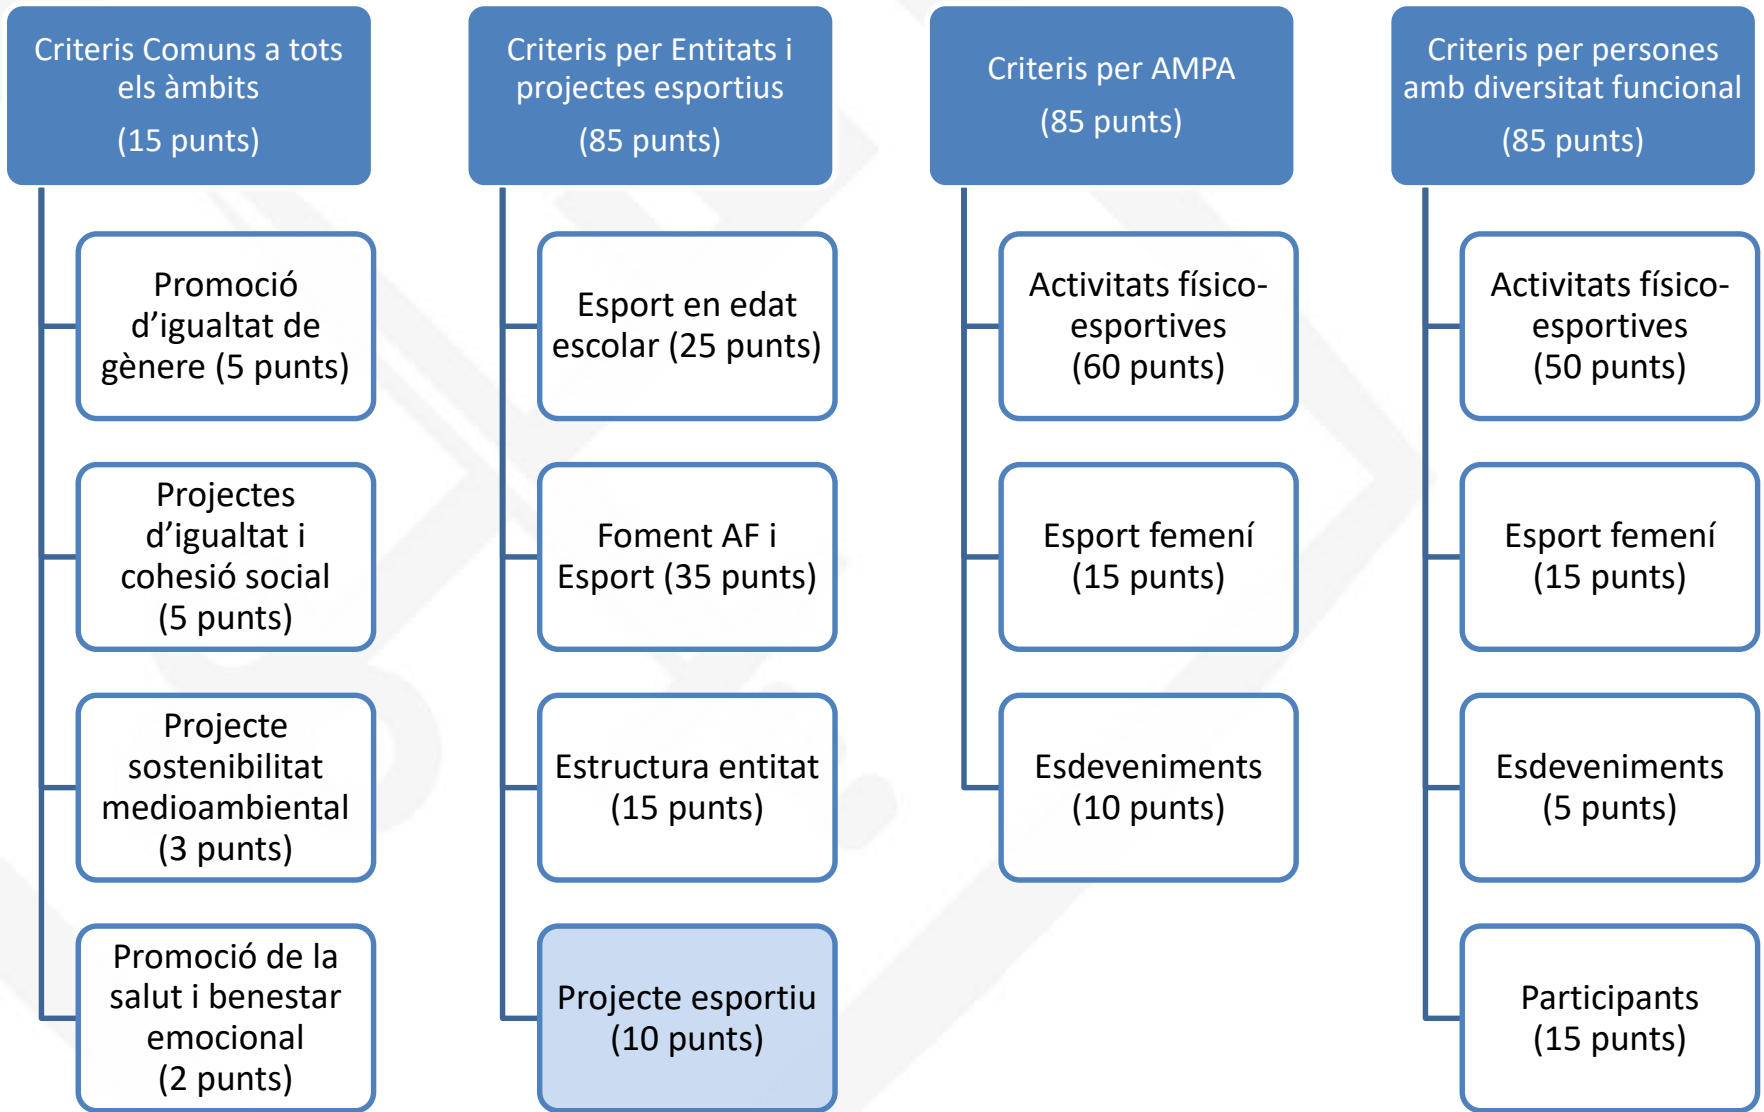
Criteris Comuns a tots els àmbits
(15 punts)

Promoció d'igualtat de gènere (5 punts)

Projectes d'igualtat i cohesió social (5 punts)

Projecte sostenibilitat medioambiental (3 punts)

Promoció de la salut i benestar emocional (2 punts)

Criteris per Entitats i projectes esportius
(85 punts)

Esport en edat escolar (25 punts)

Foment AF i Esport (35 punts)

Estructura entitat (15 punts)

Projecte esportiu (10 punts)

Criteris per AMPA
(85 punts)

Activitats físico-esportives (60 punts)

Esport femení (15 punts)

Esdeveniments (10 punts)

Criteris per persones amb diversitat funcional
(85 punts)

Activitats físico-esportives (50 punts)

Esport femení (15 punts)

Esdeveniments (5 punts)

Participants (15 punts)